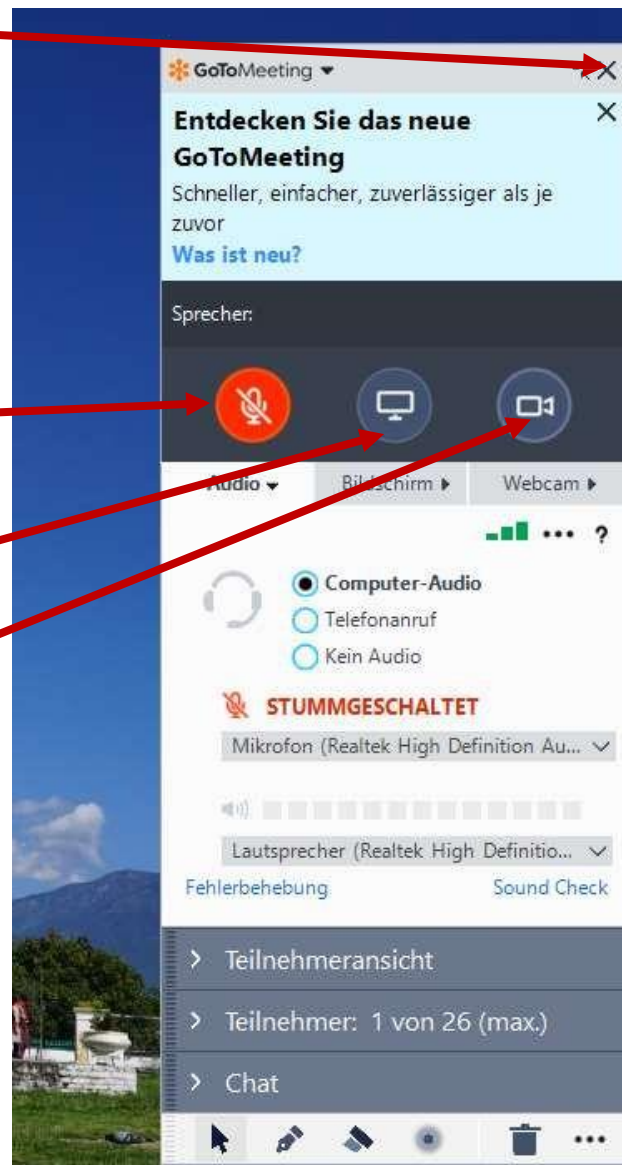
GoToMeeting ▾

Entdecken Sie das neue GoToMeeting

Schneller, einfacher, zuverlässiger als je zuvor

Was ist neu?

Sprecher:

Audio ▾ Bildschirm ▸ Webcam ▸

••• ?

Computer-Audio
Telefonanruf
Kein Audio

STUMMGESCHALTET

Mikrofon (Realtek High Definition Au...

Lautsprecher (Realtek High Definitio...

Fehlerbehebung Sound Check

Teilnehmeransicht

Teilnehmer: 1 von 26 (max.)

Chat

•••